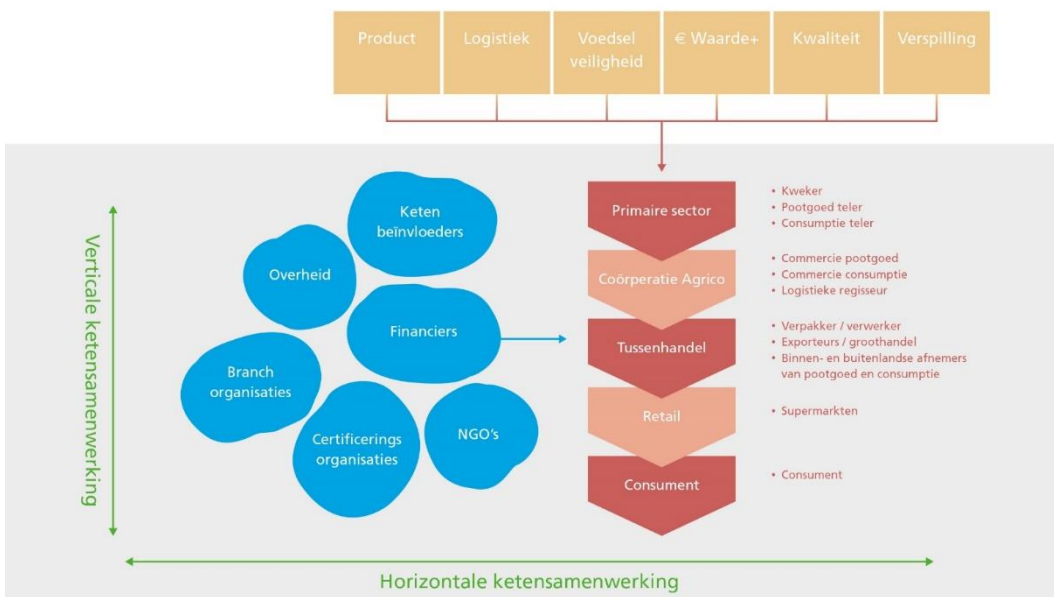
Product
Logistiek
Voedsel veiligheid
€ Waarde+
Kwaliteit
Verspilling

Verticale ketensamenwerking

Keten beïnvloeders
Overheid
Financiers
Branch organisaties
Certificerings organisaties
NGO's

Primaire sector
• Kweker
• Pootgoed teler
• Consumptie teler

Coörperatie Agrico
• Commercie pootgoed
• Commercie consumptie
• Logistieke regisseur

Tussenhandel
• Verpakker / verwerker
• Exporteurs / groothandel
• Binnen- en buitenlandse afnemers van pootgoed en consumptie

Retail
• Supermarkten

Consument
• Consument

Horizontale ketensamenwerking